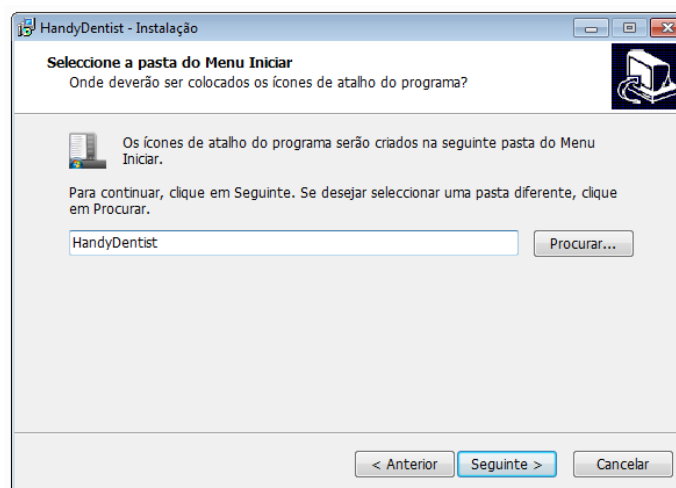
HandyDentist - Instalação

Seleccione a pasta do Menu Iniciar
Onde deverão ser colocados os ícones de atalho do programa?

Os ícones de atalho do programa serão criados na seguinte pasta do Menu Iniciar.

Para continuar, clique em Seguinte. Se desejar seleccionar uma pasta diferente, clique em Procurar.

HandyDentist

Procurar...

< Anterior
Seguinte >
Cancelar